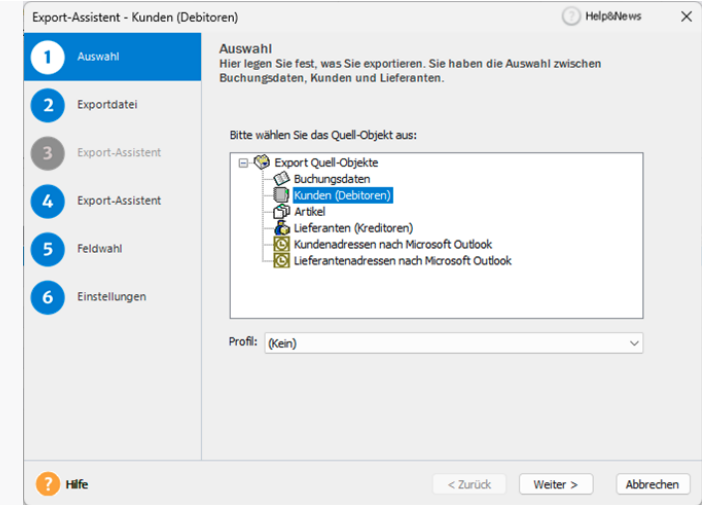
Export-Assistent - Kunden (Debitoren)

Help&News

1 Auswahl

2 Exportdatei

3 Export-Assistent

4 Export-Assistent

5 Feldwahl

6 Einstellungen

Auswahl

Hier legen Sie fest, was Sie exportieren. Sie haben die Auswahl zwischen Buchungsdaten, Kunden und Lieferanten.

Bitte wählen Sie das Quell-Objekt aus:

Export Quell-Objekte
Buchungsdaten
Kunden (Debitoren)
Artikel
Lieferanten (Kreditoren)
Kundenadressen nach Microsoft Outlook
Lieferantenadressen nach Microsoft Outlook

Profil: (Kein)

Hilfe

< Zurück

Weiter >

Abbrechen